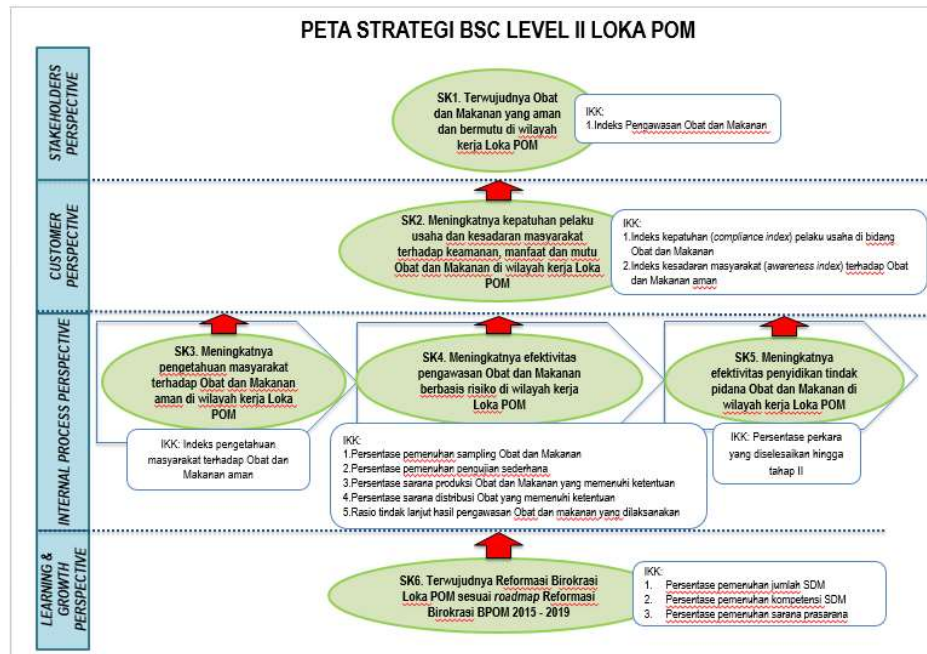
PETA STRATEGI BSC LEVEL II LOKA POM

STAKEHOLDERS PERSPECTIVE

SK1. Terwujudnya Obat dan Makanan yang aman dan bermutu di wilayah kerja Loka POM

IKK:
1.Indeks Pengawasan Obat dan Makanan

CUSTOMER PERSPECTIVE

SK2. Meningkatnya kepatuhan pelaku usaha dan kesadaran masyarakat terhadap keamanan, manfaat dan mutu Obat dan Makanan di wilayah kerja Loka POM

IKK:
1.Indeks kepatuhan (compliance index) pelaku usaha di bidang Obat dan Makanan
2.Indeks kesadaran masyarakat (awareness index) terhadap Obat dan Makanan aman

INTERNAL PROCESS PERSPECTIVE

SK3. Meningkatnya pengetahuan masyarakat terhadap Obat dan Makanan aman di wilayah kerja Loka POM

IKK: Indeks pengetahuan masyarakat terhadap Obat dan Makanan aman

SK4. Meningkatnya efektivitas pengawasan Obat dan Makanan berbasis risiko di wilayah kerja Loka POM

IKK:
1.Persentase pemenuhan sampling Obat dan Makanan
2.Persentase pemenuhan pengujian sederhana
3.Persentase sarana produksi Obat dan Makanan yang memenuhi ketentuan
4.Persentase sarana distribusi Obat yang memenuhi ketentuan
5.Rasio tindak lanjut hasil pengawasan Obat dan makanan yang dilaksanakan

SK5. Meningkatnya efektivitas penyidikan tindak pidana Obat dan Makanan di wilayah kerja Loka POM

IKK: Persentase perkara yang diselesaikan hingga tahap II

LEARNING & GROWTH PERSPECTIVE

SK6. Terwujudnya Reformasi Birokrasi Loka POM sesuai roadmap Reformasi Birokrasi BPOM 2015 - 2019

IKK:
1. Persentase pemenuhan jumlah SDM
2. Persentase pemenuhan kompetensi SDM
3. Persentase pemenuhan sarana prasarana